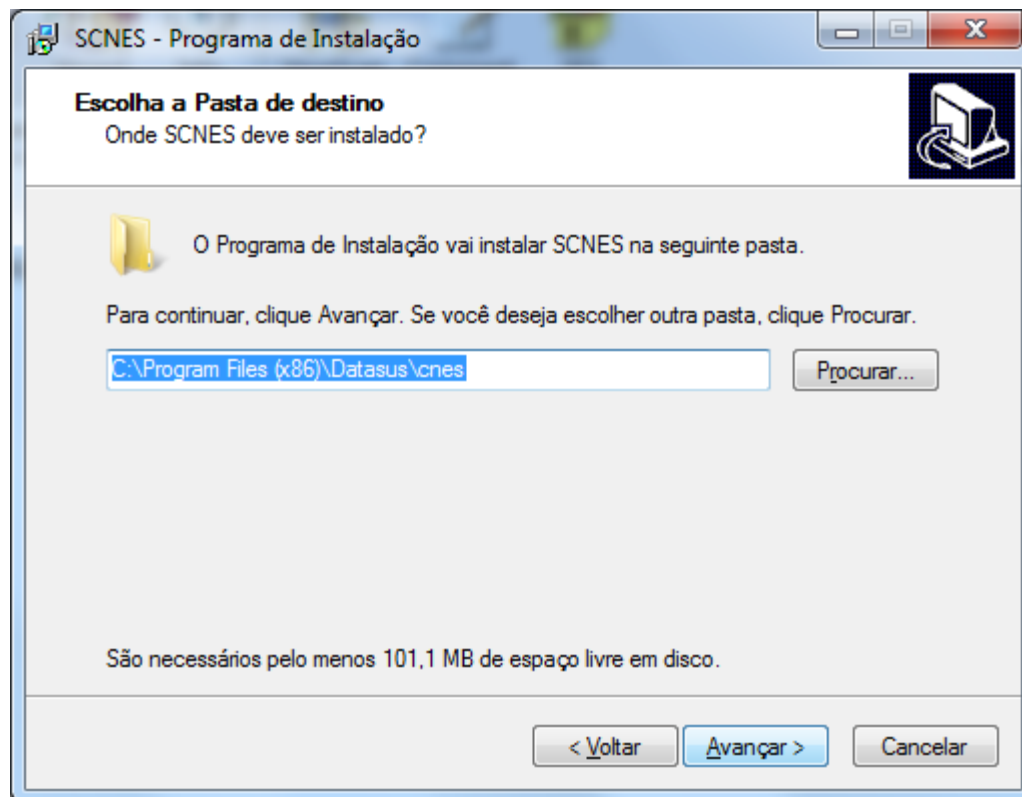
SCNES - Programa de Instalação

Escolha a Pasta de destino
Onde SCNES deve ser instalado?

O Programa de Instalação vai instalar SCNES na seguinte pasta.

Para continuar, clique Avançar. Se você deseja escolher outra pasta, clique Procurar.

C:\Program Files (x86)\Datasus\cnes

Procurar...

São necessários pelo menos 101,1 MB de espaço livre em disco.

< Voltar
Avançar >
Cancelar